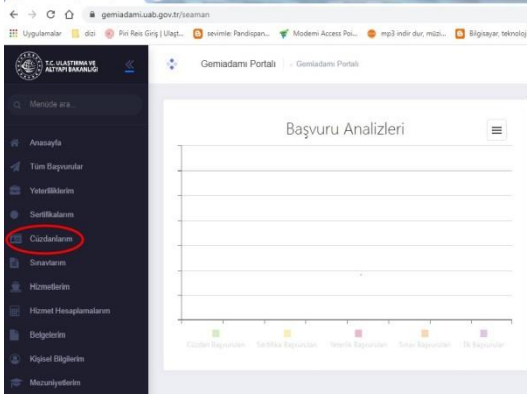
gemiadami.uab.gov.tr/seaman

Uygulamalar dizi Piri Reis Giriş | Ulaşt... sevimle: Pandispan... Modemi Access Poi... mp3 indir dur, müzi... Bilgisayar, teknoloj

T.C. ULAŞTIRMA VE ALTYAPI BAKANLIĞI

Menüde ara...

Anasayfa
Tüm Başvurular
Yeterliliklerim
Sertifikalarım
Cüzdanlarım
Sınavlarım
Hizmetlerim
Hizmet Hesaplamalarım
Belgelerim
Kişisel Bilgilerim
Mezuniyetlerim

Gemiadamı Portalı > Gemiadamı Portalı

Başvuru Analizleri

Cüzdan Başvuruları Sertifika Başvuruları Yeterlik Başvuruları Sınav Başvuruları Ek Başvurular